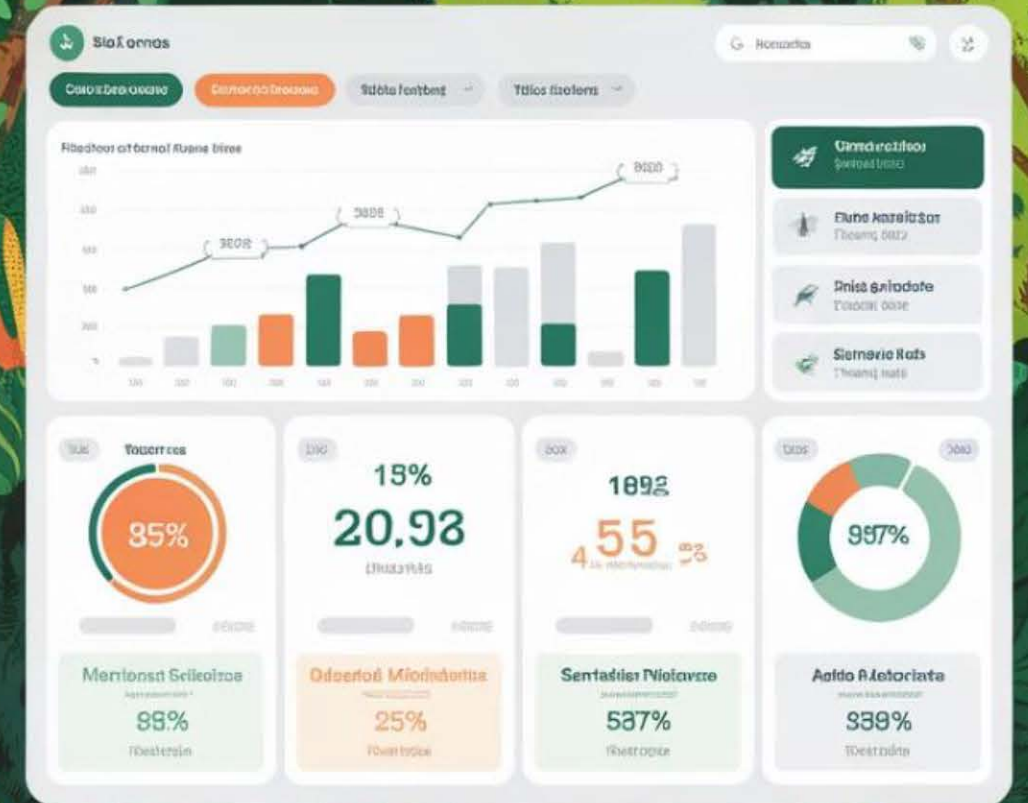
Sio Xomas

Codocbeo ocase

Dorocoo bnoooo

Sdsts fontbng

Tdios fiuoters

Fbodtoo of bomol fluese bires

3oo0

3o3o

3o0s

Umnod eatitoo

Fbme kasaistor

Snise salodote

Siemerio Rots

Tooerrca

85%

15%

20,93

1692

455 %

9o7%

Merionsd Silcotoe

99%

Odorod Mioduona

25%

Sentslier Niolavae

587%

Aaido Mtotoiata

599%